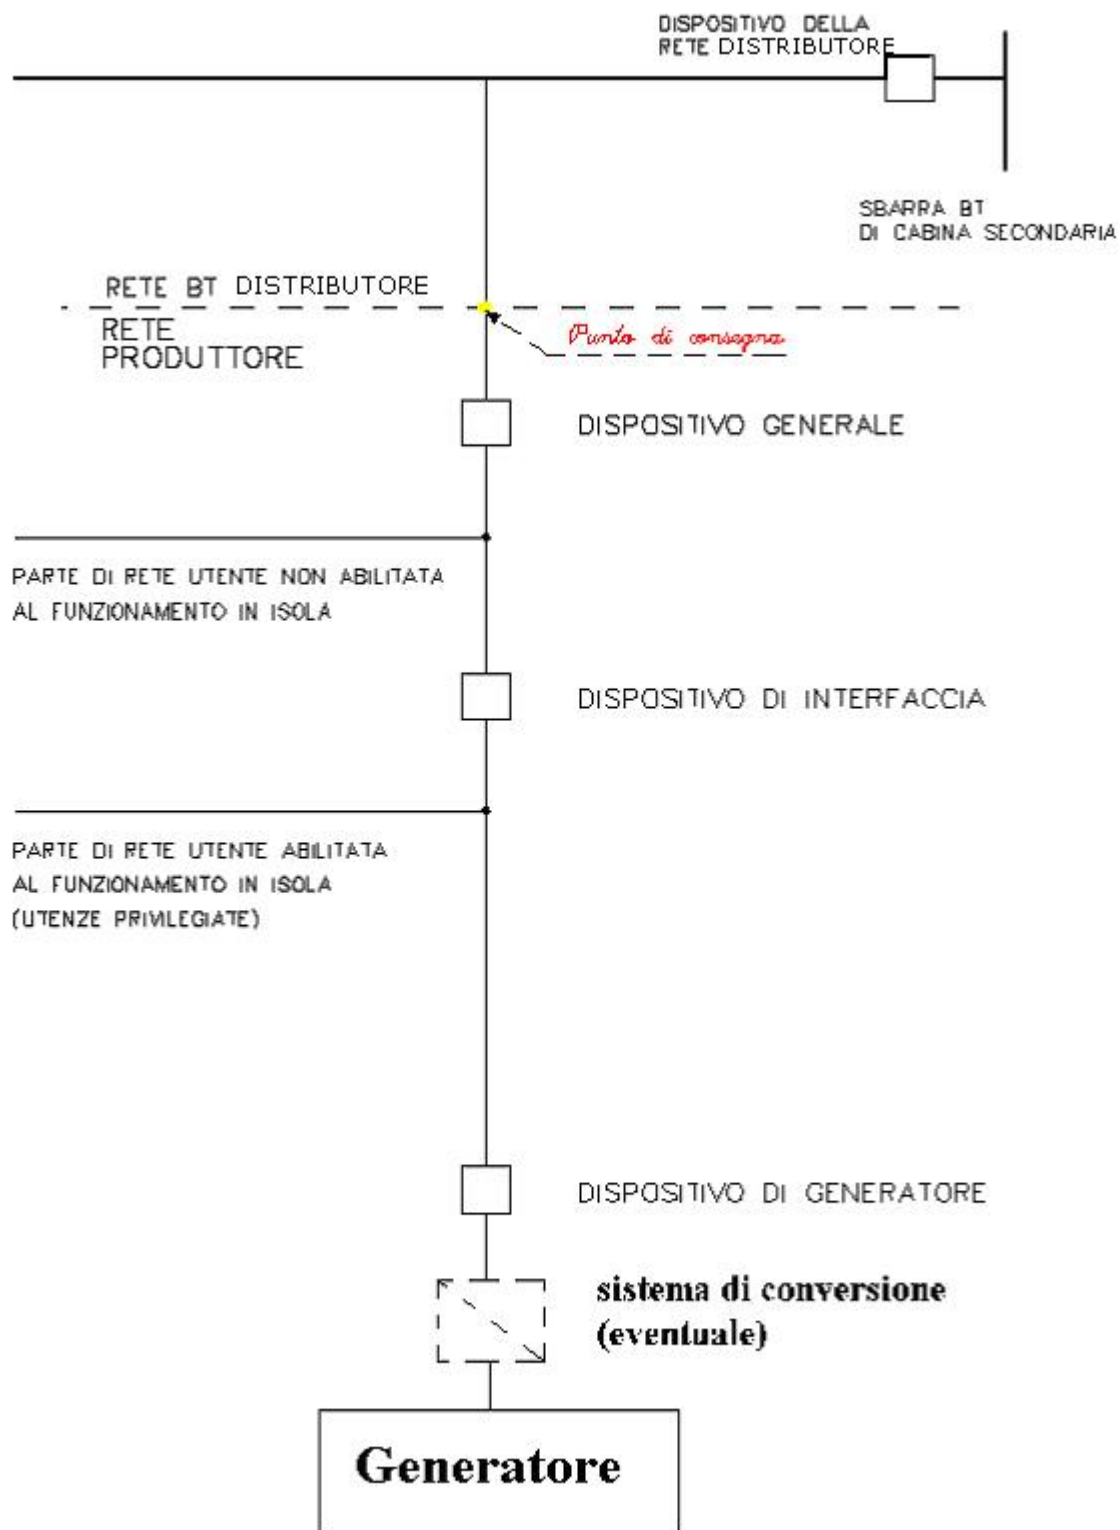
DISPOSITIVO DELLA
RETE DISTRIBUTORE

SBARRA BT
DI CABINA SECONDARIA

RETE BT DISTRIBUTORE

RETE
PRODUTTORE

Punto di consegna

DISPOSITIVO GENERALE

PARTE DI RETE UTENTE NON ABILITATA
AL FUNZIONAMENTO IN ISOLA

DISPOSITIVO DI INTERFACCIA

PARTE DI RETE UTENTE ABILITATA
AL FUNZIONAMENTO IN ISOLA
(UTENZE PRIVILEGIATE)

DISPOSITIVO DI GENERATORE

sistema di conversione
(eventuale)

Generatore